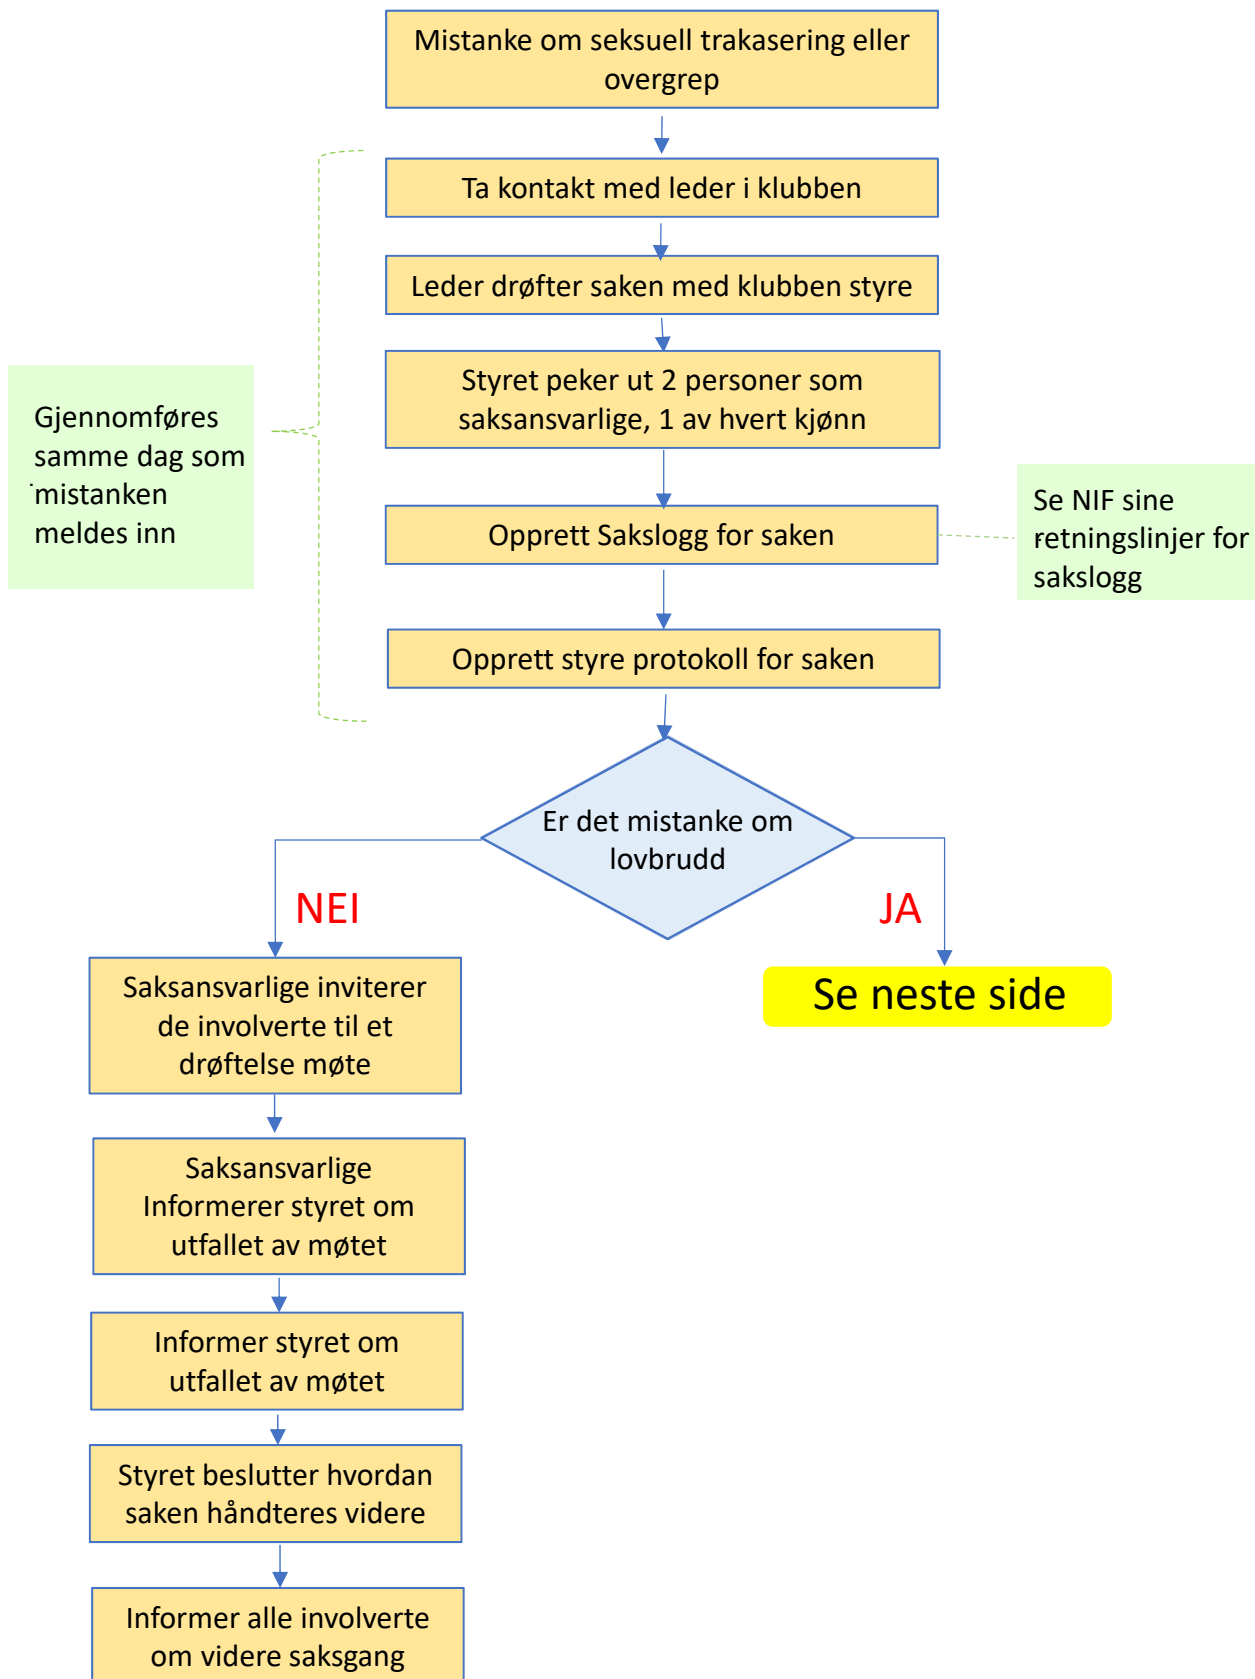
Mistanke om seksuell trakasering eller overgrep

Ta kontakt med leder i klubben

Leder drøfter saken med klubben styre

Styret peker ut 2 personer som saksansvarlige, 1 av hvert kjønn

Opprett Sakslogg for saken

Opprett styre protokoll for saken

Gjennomføres samme dag som mistanken meldes inn

Se NIF sine retningslinjer for sakslogg

Er det mistanke om lovbrudd

NEI

JA

Se neste side

Saksansvarlige inviterer de involverte til et drøftelse møte

Saksansvarlige Informerer styret om utfallet av møtet

Informer styret om utfallet av møtet

Styret beslutter hvordan saken håndteres videre

Informer alle involverte om videre saksgang